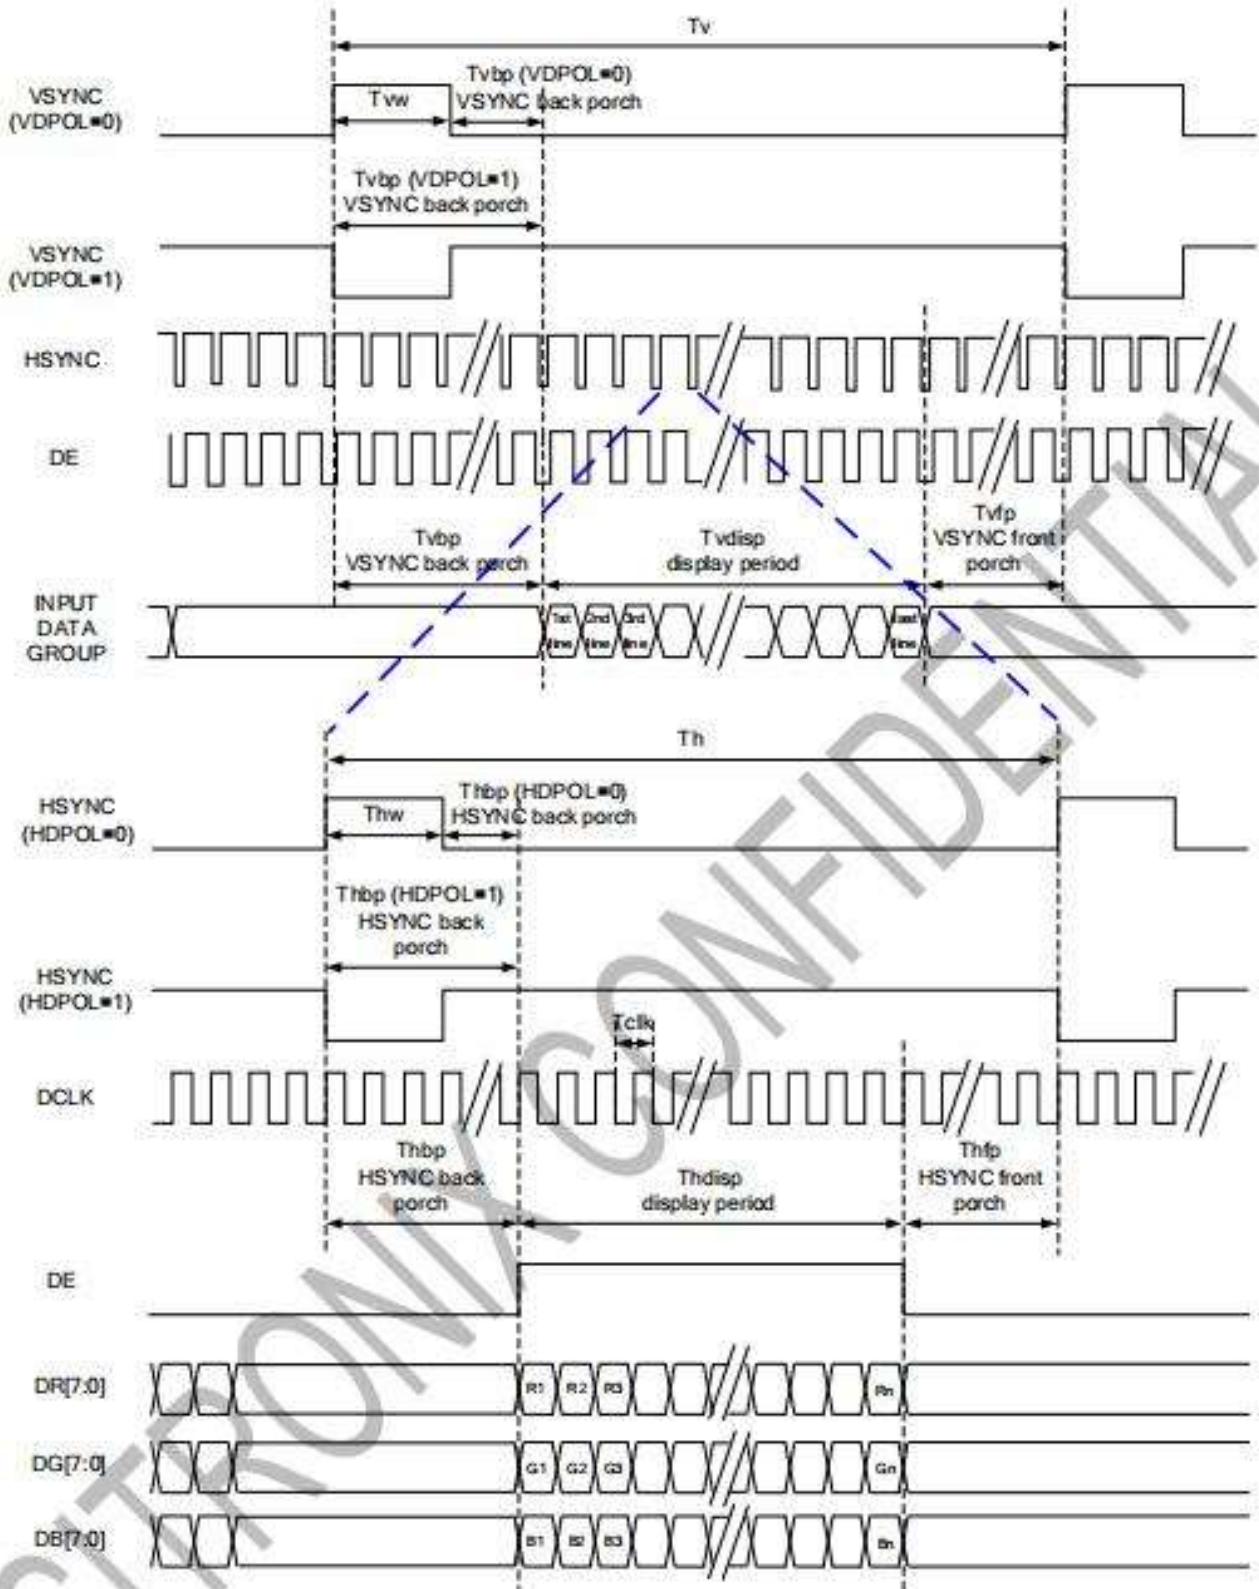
Tv

VSYNC (VDPOL=0)

Tvw

Tvbp (VDPOL=0) VSYNC back porch

Tvbp (VDPOL=1) VSYNC back porch

VSYNC (VDPOL=1)

HSYNC

DE

Tvbp VSYNC back porch

Tvdisp display period

Tvfp VSYNC front porch

INPUT DATA GROUP

1st line

2nd line

3rd line

last line

Th

HSYNC (HDPOL=0)

Thw

Thbp (HDPOL=0) HSYNC back porch

Thbp (HDPOL=1) HSYNC back porch

HSYNC (HDPOL=1)

Tclk

DCLK

Thbp HSYNC back porch

Thdisp display period

Thfp HSYNC front porch

DE

DR[7:0]

R1 R2 R3 Rn

DG[7:0]

G1 G2 G3 Gn

DB[7:0]

B1 B2 B3 Bn

SITRONIX CONFIDENTIAL